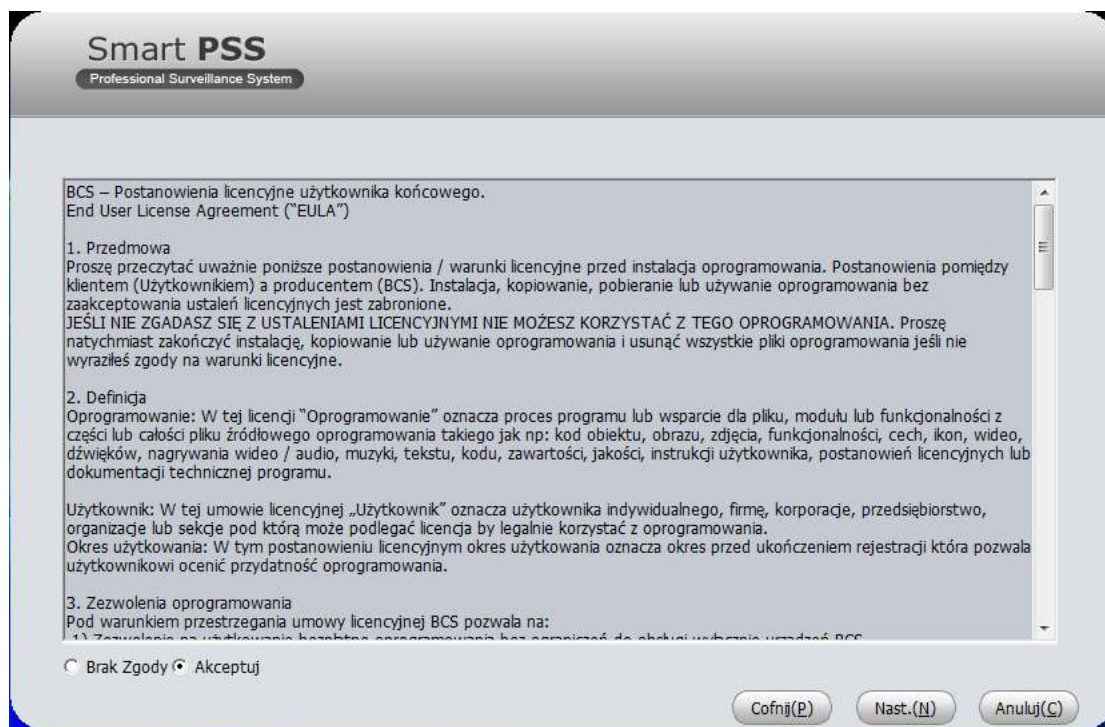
Smart PSS
Professional Surveillance System

BCS – Postanowienia licencyjne użytkownika końcowego.
End User License Agreement ("EULA")

1. Przedmowa
Proszę przeczytać uważnie poniższe postanowienia / warunki licencyjne przed instalacja oprogramowania. Postanowienia pomiędzy klientem (Użytkownikiem) a producentem (BCS). Instalacja, kopiowanie, pobieranie lub używanie oprogramowania bez zaakceptowania ustaleń licencyjnych jest zabronione.
JEŚLI NIE ZGADASZ SIĘ Z USTALENIAMI LICENCYJNYMI NIE MOŻESZ KORZYSTAĆ Z TEGO OPROGRAMOWANIA. Proszę natychmiast zakończyć instalację, kopiowanie lub używanie oprogramowania i usunąć wszystkie pliki oprogramowania jeśli nie wyraziłeś zgody na warunki licencyjne.

2. Definicja
Oprogramowanie: W tej licencji "Oprogramowanie" oznacza proces programu lub wsparcie dla pliku, modułu lub funkcjonalności z części lub całości pliku źródłowego oprogramowania takiego jak np: kod obiektu, obrazu, zdjęcia, funkcjonalności, cech, ikon, wideo, dźwięków, nagrywania wideo / audio, muzyki, tekstu, kodu, zawartości, jakości, instrukcji użytkownika, postanowień licencyjnych lub dokumentacji technicznej programu.

Użytkownik: W tej umowie licencyjnej „Użytkownik" oznacza użytkownika indywidualnego, firmę, korporacje, przedsiębiorstwo, organizacje lub sekcje pod którą może podlegać licencja by legalnie korzystać z oprogramowania.
Okres użytkowania: W tym postanowieniu licencyjnym okres użytkowania oznacza okres przed ukończeniem rejestracji która pozwala użytkownikowi ocenić przydatność oprogramowania.

3. Zezwolenia oprogramowania
Pod warunkiem przestrzegania umowy licencyjnej BCS pozwala na:
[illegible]

Brak Zgody Akceptuj

Cofnij(P) Nast.(N) Anuluj(C)